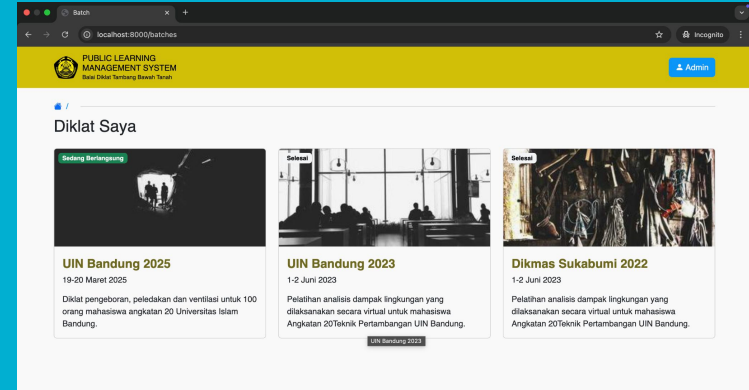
Batch
localhost:8000/batches
Incognito

PUBLIC LEARNING MANAGEMENT SYSTEM
Balai Diklat Tambang Bawah Tanah

Admin

/

Diklat Saya

Sedang Berlangsung

UIN Bandung 2025
19-20 Maret 2025
Diklat pengeboran, peledakan dan ventilasi untuk 100 orang mahasiswa angkatan 20 Universitas Islam Bandung.

Selesai

UIN Bandung 2023
1-2 Juni 2023
Pelatihan analisis dampak lingkungan yang dilaksanakan secara virtual untuk mahasiswa Angkatan 20Teknik Pertambangan UIN Bandung.

UIN Bandung 2023

Selesai

Dikmas Sukabumi 2022
1-2 Juni 2023
Pelatihan analisis dampak lingkungan yang dilaksanakan secara virtual untuk mahasiswa Angkatan 20Teknik Pertambangan UIN Bandung.